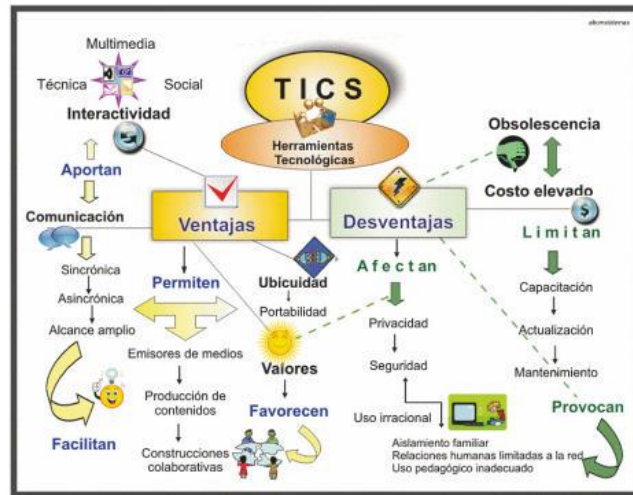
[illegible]

TICS

Herramientas Tecnológicas

Multimedia

Técnica

Social

Interactividad

Aportan

Comunicación

Sincrónica

Asincrónica

Alcance amplio

Facilitan

Ventajas

Permiten

Emisores de medios

Producción de contenidos

Construcciones colaborativas

Ubicuidad

Portabilidad

Valores

Favorecen

Desventajas

Afectan

Privacidad

Seguridad

Uso irracional

Aislamiento familiar
Relaciones humanas limitadas a la red
Uso pedagógico inadecuado

Obsolescencia

Costo elevado

Limitan

Capacitación

Actualización

Mantenimiento

Provocan